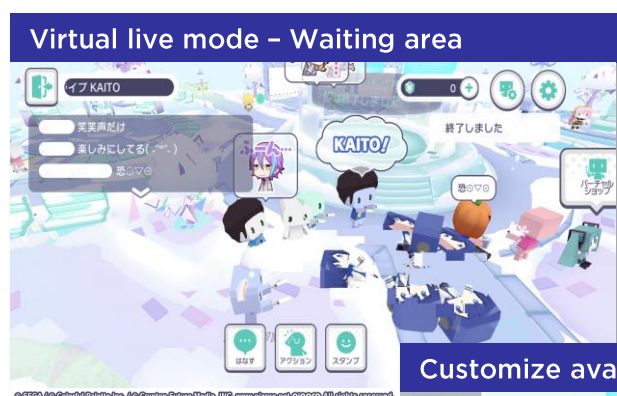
Virtual live mode – Waiting area

イブ KAITO

0

笑笑声だけ

楽しみにしてる(..)

恐○▽○

終了しました

KAITO!

恐○▽○

バーチャルショップ

はなす

アクション

スタンプ

Customize ava

© SEGA / Colorful Palette Inc. / © Crypton Future Media, INC. www.piapro.net All rights reserved.